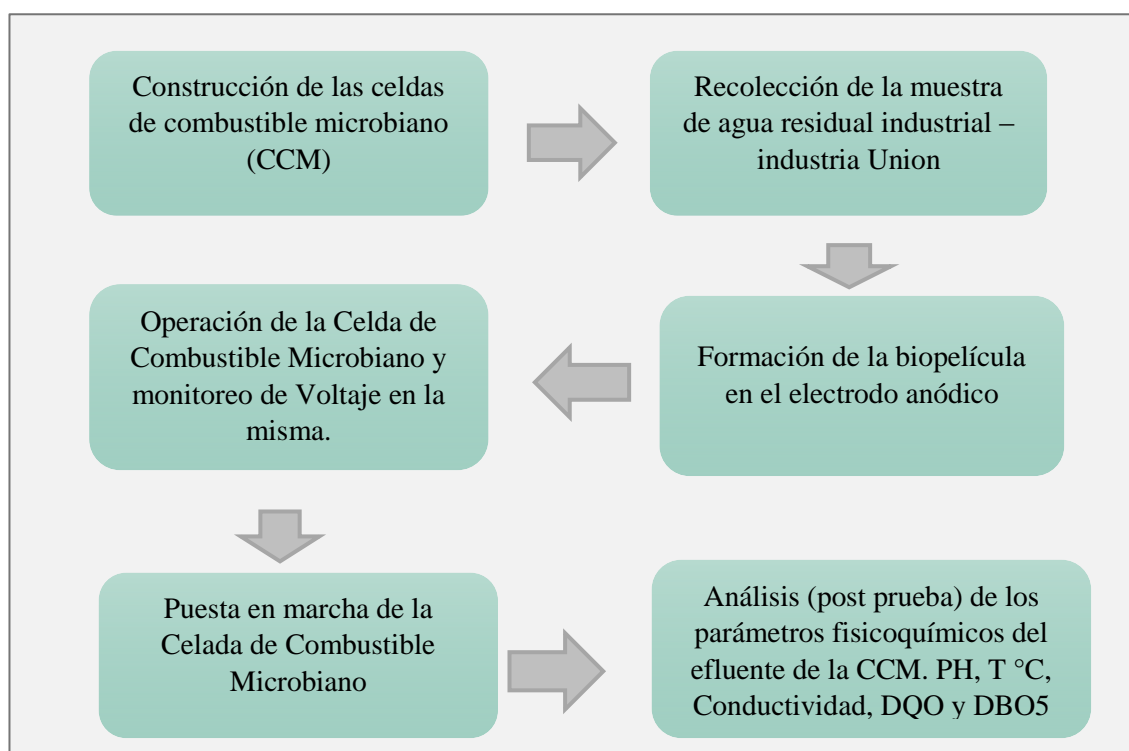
Construcción de las celdas de combustible microbiano (CCM)

Recolección de la muestra de agua residual industrial – industria Union

Formación de la biopelícula en el electrodo anódico

Operación de la Celda de Combustible Microbiano y monitoreo de Voltaje en la misma.

Puesta en marcha de la Celada de Combustible Microbiano

Análisis (post prueba) de los parámetros fisicoquímicos del efluente de la CCM. PH, T °C, Conductividad, DQO y DBO5